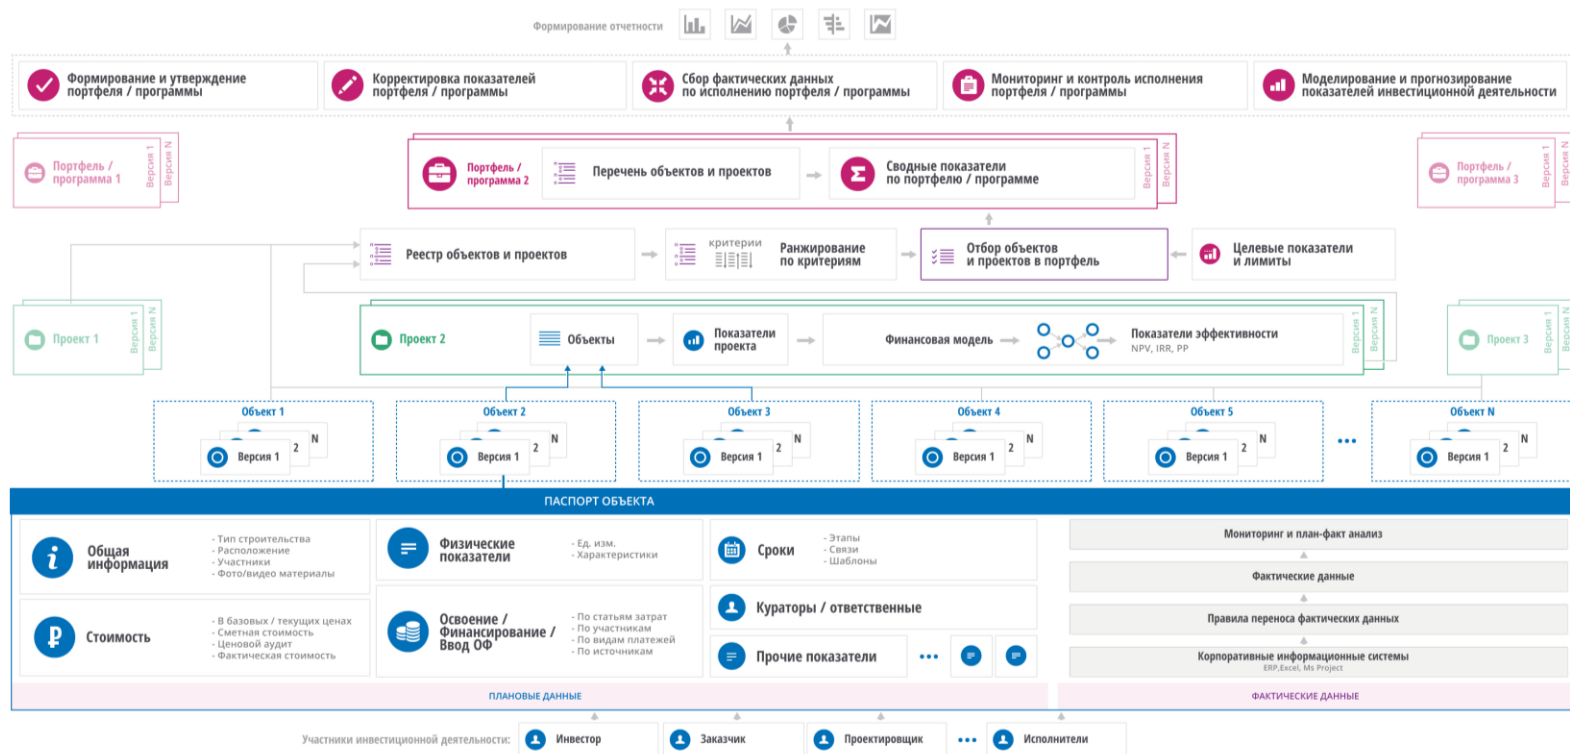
Формирование отчетности

Формирование и утверждение портфеля / программы

Корректировка показателей портфеля / программы

Сбор фактических данных по исполнению портфеля / программы

Мониторинг и контроль исполнения портфеля / программы

Моделирование и прогнозирование показателей инвестиционной деятельности

Портфель / программа 1
Версия 1
Версия N

Портфель / программа 2

Перечень объектов и проектов

Сводные показатели по портфелю / программе
Версия 1
Версия N

Портфель / программа 3
Версия 1
Версия N

Реестр объектов и проектов

критерии

Ранжирование по критериям

Отбор объектов и проектов в портфель

Целевые показатели и лимиты

Проект 1
Версия 1
Версия N

Проект 2

Объекты

Показатели проекта

Финансовая модель

Показатели эффективности
NPV, IRR, PP
Версия 1
Версия N

Проект 3
Версия 1
Версия N

Объект 1
Версия 1 2 N

Объект 2
Версия 1 2 N

Объект 3
Версия 1 2 N

Объект 4
Версия 1 2 N

Объект 5
Версия 1 2 N

•••

Объект N
Версия 1 2 N

ПАСПОРТ ОБЪЕКТА

Общая информация
- Тип строительства
- Расположение
- Участники
- Фото/видео материалы

Физические показатели
- Ед. изм.
- Характеристики

Сроки
- Этапы
- Связи
- Шаблоны

Стоимость
- В базовых / текущих ценах
- Сметная стоимость
- Ценовой аудит
- Фактическая стоимость

Освоение / Финансирование / Ввод ОФ
- По статьям затрат
- По участникам
- По видам платежей
- По источникам

Кураторы / ответственные

Прочие показатели •••

Мониторинг и план-факт анализ

Фактические данные

Правила переноса фактических данных

Корпоративные информационные системы
ERP,Excel, Ms Project

ПЛАНОВЫЕ ДАННЫЕ

ФАКТИЧЕСКИЕ ДАННЫЕ

Участники инвестиционной деятельности:
Инвестор
Заказчик
Проектировщик
•••
Исполнители